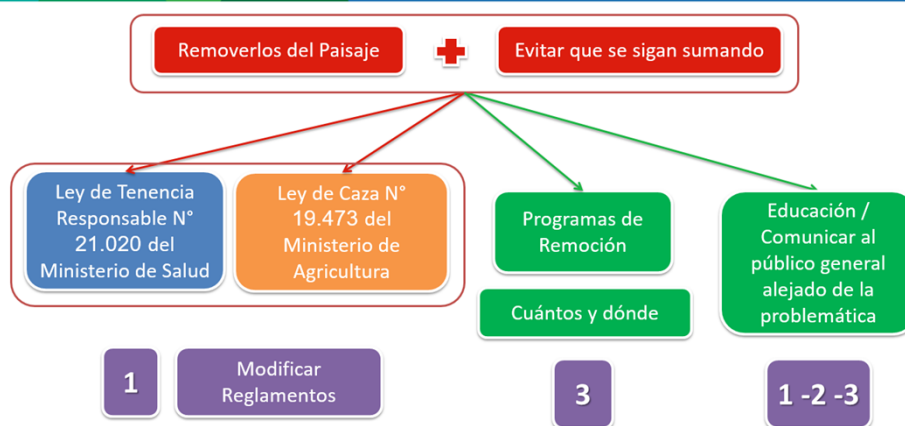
Removerlos del Paisaje

Evitar que se sigan sumando

Ley de Tenencia Responsable N° 21.020 del Ministerio de Salud

Ley de Caza N° 19.473 del Ministerio de Agricultura

Programas de Remoción

Cuántos y dónde

Educación / Comunicar al público general alejado de la problemática

1

Modificar Reglamentos

3

1 -2 -3